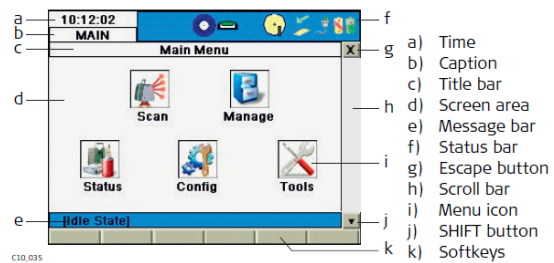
a
10:12:02
b
MAIN
c
Main Menu
X
g
f
d
h
Scan
Manage
Status
Config
Tools
i
e
[Idle State]
j
k
C10_035

a) Time
b) Caption
c) Title bar
d) Screen area
e) Message bar
f) Status bar
g) Escape button
h) Scroll bar
i) Menu icon
j) SHIFT button
k) Softkeys